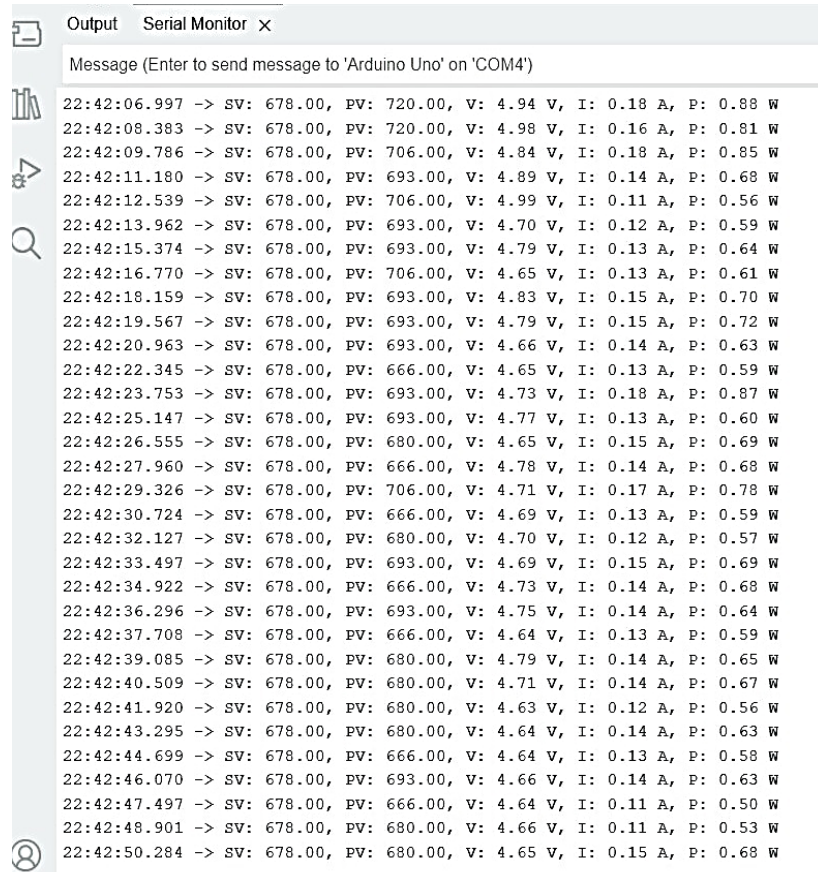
Output Serial Monitor ×

Message (Enter to send message to 'Arduino Uno' on 'COM4')

22:42:06.997 -> SV: 678.00, PV: 720.00, V: 4.94 V, I: 0.18 A, P: 0.88 W
22:42:08.383 -> SV: 678.00, PV: 720.00, V: 4.98 V, I: 0.16 A, P: 0.81 W
22:42:09.786 -> SV: 678.00, PV: 706.00, V: 4.84 V, I: 0.18 A, P: 0.85 W
22:42:11.180 -> SV: 678.00, PV: 693.00, V: 4.89 V, I: 0.14 A, P: 0.68 W
22:42:12.539 -> SV: 678.00, PV: 706.00, V: 4.99 V, I: 0.11 A, P: 0.56 W
22:42:13.962 -> SV: 678.00, PV: 693.00, V: 4.70 V, I: 0.12 A, P: 0.59 W
22:42:15.374 -> SV: 678.00, PV: 693.00, V: 4.79 V, I: 0.13 A, P: 0.64 W
22:42:16.770 -> SV: 678.00, PV: 706.00, V: 4.65 V, I: 0.13 A, P: 0.61 W
22:42:18.159 -> SV: 678.00, PV: 693.00, V: 4.83 V, I: 0.15 A, P: 0.70 W
22:42:19.567 -> SV: 678.00, PV: 693.00, V: 4.79 V, I: 0.15 A, P: 0.72 W
22:42:20.963 -> SV: 678.00, PV: 693.00, V: 4.66 V, I: 0.14 A, P: 0.63 W
22:42:22.345 -> SV: 678.00, PV: 666.00, V: 4.65 V, I: 0.13 A, P: 0.59 W
22:42:23.753 -> SV: 678.00, PV: 693.00, V: 4.73 V, I: 0.18 A, P: 0.87 W
22:42:25.147 -> SV: 678.00, PV: 693.00, V: 4.77 V, I: 0.13 A, P: 0.60 W
22:42:26.555 -> SV: 678.00, PV: 680.00, V: 4.65 V, I: 0.15 A, P: 0.69 W
22:42:27.960 -> SV: 678.00, PV: 666.00, V: 4.78 V, I: 0.14 A, P: 0.68 W
22:42:29.326 -> SV: 678.00, PV: 706.00, V: 4.71 V, I: 0.17 A, P: 0.78 W
22:42:30.724 -> SV: 678.00, PV: 666.00, V: 4.69 V, I: 0.13 A, P: 0.59 W
22:42:32.127 -> SV: 678.00, PV: 680.00, V: 4.70 V, I: 0.12 A, P: 0.57 W
22:42:33.497 -> SV: 678.00, PV: 693.00, V: 4.69 V, I: 0.15 A, P: 0.69 W
22:42:34.922 -> SV: 678.00, PV: 666.00, V: 4.73 V, I: 0.14 A, P: 0.68 W
22:42:36.296 -> SV: 678.00, PV: 693.00, V: 4.75 V, I: 0.14 A, P: 0.64 W
22:42:37.708 -> SV: 678.00, PV: 666.00, V: 4.64 V, I: 0.13 A, P: 0.59 W
22:42:39.085 -> SV: 678.00, PV: 680.00, V: 4.79 V, I: 0.14 A, P: 0.65 W
22:42:40.509 -> SV: 678.00, PV: 680.00, V: 4.71 V, I: 0.14 A, P: 0.67 W
22:42:41.920 -> SV: 678.00, PV: 680.00, V: 4.63 V, I: 0.12 A, P: 0.56 W
22:42:43.295 -> SV: 678.00, PV: 680.00, V: 4.64 V, I: 0.14 A, P: 0.63 W
22:42:44.699 -> SV: 678.00, PV: 666.00, V: 4.64 V, I: 0.13 A, P: 0.58 W
22:42:46.070 -> SV: 678.00, PV: 693.00, V: 4.66 V, I: 0.14 A, P: 0.63 W
22:42:47.497 -> SV: 678.00, PV: 666.00, V: 4.64 V, I: 0.11 A, P: 0.50 W
22:42:48.901 -> SV: 678.00, PV: 680.00, V: 4.66 V, I: 0.11 A, P: 0.53 W
22:42:50.284 -> SV: 678.00, PV: 680.00, V: 4.65 V, I: 0.15 A, P: 0.68 W